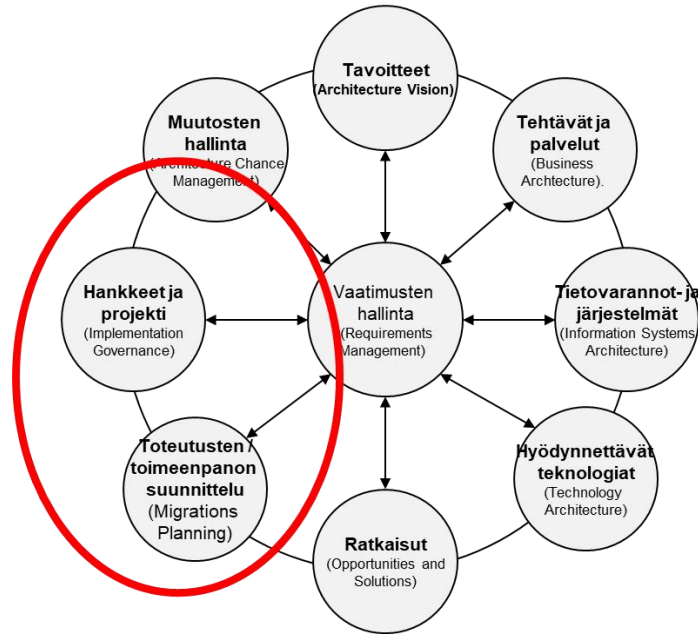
Tavoitteet
(Architecture Vision)

Tehtävät ja palvelut
(Business Archtecture).

Tietovarannot- ja järjestelmät
(Information Systems Architecture)

Hyödynnettävät teknologiat
(Technology Architecture)

Ratkaisut
(Opportunities and Solutions)

Toteutusten / toimeenpanon suunnittelu
(Migrations Planning)

Hankkeet ja projekti
(Implementation Governance)

Muutosten hallinta
([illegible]ture Chance Managem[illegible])

Vaatimusten hallinta
(Requirements Management)